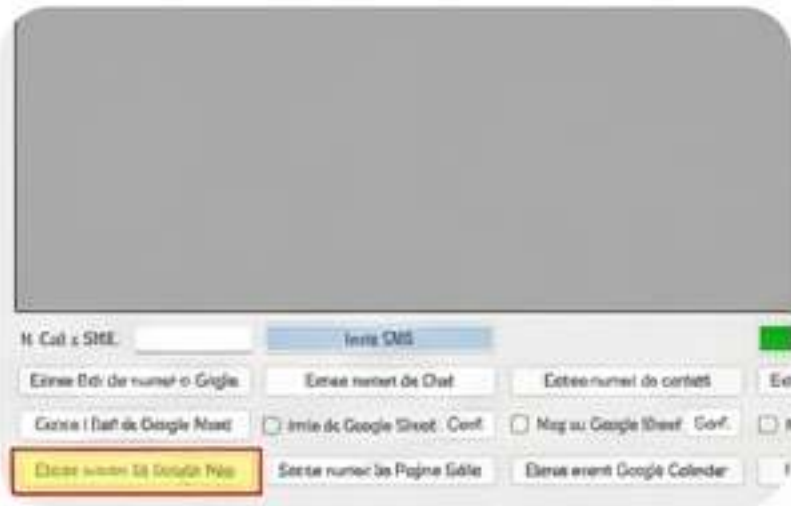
N. Cell x SMS: | Invia SMS

Estrae Bd de numeri a Google | Estrae numeri da Chat | Estrae numeri da contatti | Est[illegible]

Carica i Dati da Google Maps | Invia da Google Sheet Conf. | Msg su Google Sheet Conf. | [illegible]

Estrae numeri da Google Maps | Estrae numeri da Pagine Gialle | Estrae eventi Google Calendar | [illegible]